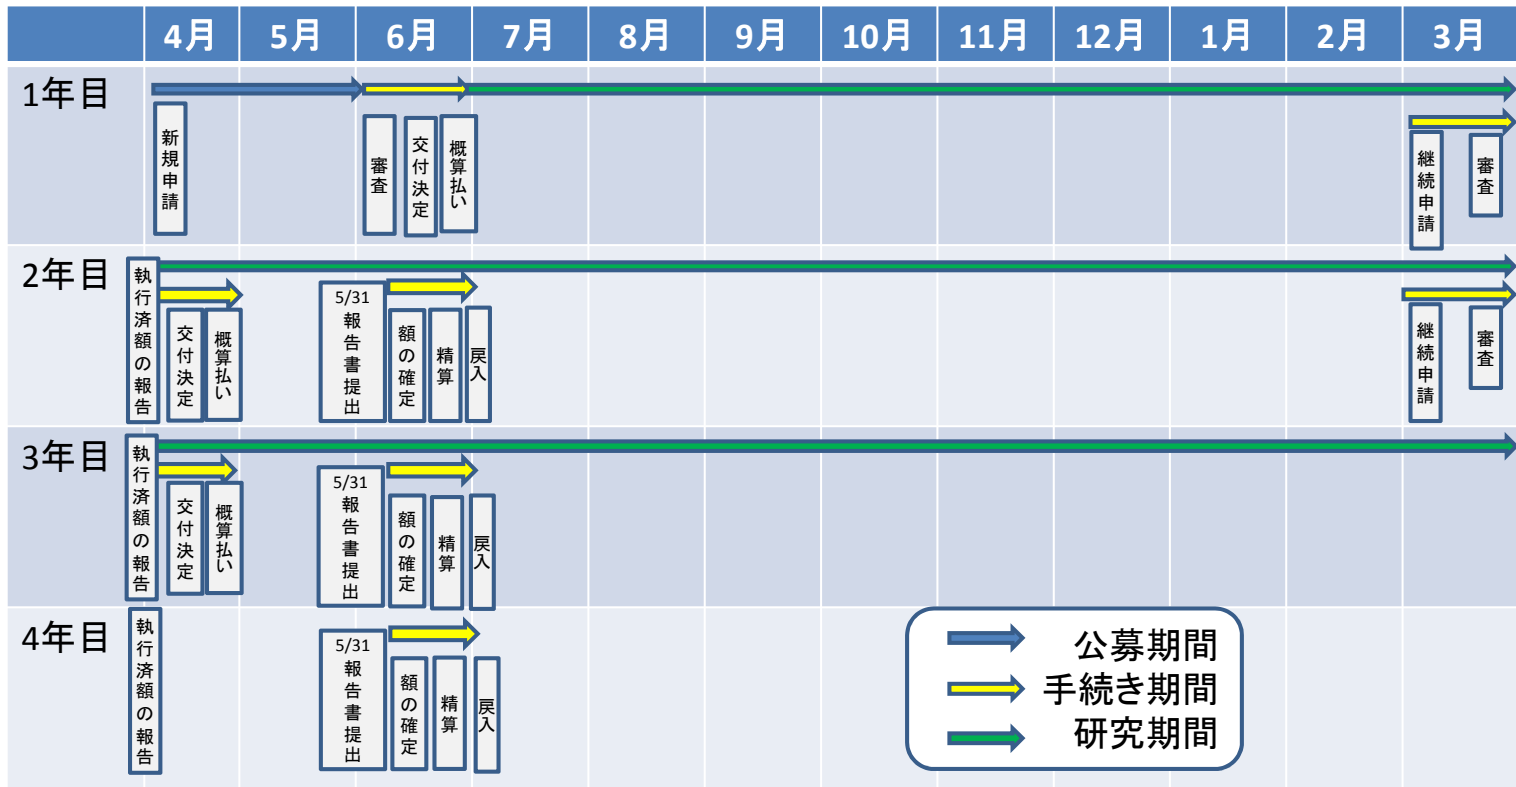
|  | 4月 | 5月 | 6月 | 7月 | 8月 | 9月 | 10月 | 11月 | 12月 | 1月 | 2月 | 3月 |
|---|---|---|---|---|---|---|---|---|---|---|---|---|
| 1年目 | 新規申請 |  | 審査 交付決定 概算払い |  |  |  |  |  |  |  |  | 継続申請 審査 |
| 2年目 | 執行済額の報告 交付決定 概算払い |  | 5/31 報告書提出 額の確定 精算 戻入 |  |  |  |  |  |  |  |  | 継続申請 審査 |
| 3年目 | 執行済額の報告 交付決定 概算払い |  | 5/31 報告書提出 額の確定 精算 戻入 |  |  |  |  |  |  |  |  |  |
| 4年目 | 執行済額の報告 |  | 5/31 報告書提出 額の確定 精算 戻入 |  |  |  |  |  |  |  |  |  |

公募期間
手続き期間
研究期間